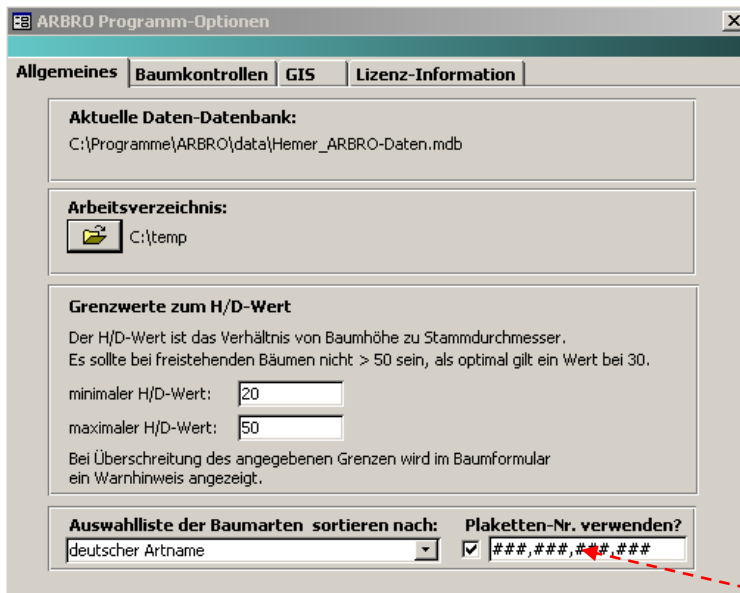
ARBRO Programm-Optionen

Allgemeines | Baumkontrollen | GIS | Lizenz-Information

Aktuelle Daten-Datenbank:
C:\Programme\ARBRO\data\Hemer_ARBRO-Daten.mdb

Arbeitsverzeichnis:
C:\temp

Grenzwerte zum H/D-Wert
Der H/D-Wert ist das Verhältnis von Baumhöhe zu Stammdurchmesser.
Es sollte bei freistehenden Bäumen nicht > 50 sein, als optimal gilt ein Wert bei 30.

minimaler H/D-Wert: 20
maximaler H/D-Wert: 50

Bei Überschreitung des angegebenen Grenzen wird im Baumformular ein Warnhinweis angezeigt.

Auswahlliste der Baumarten sortieren nach:
deutscher Artname

Plaketten-Nr. verwenden?
###,###,###,###